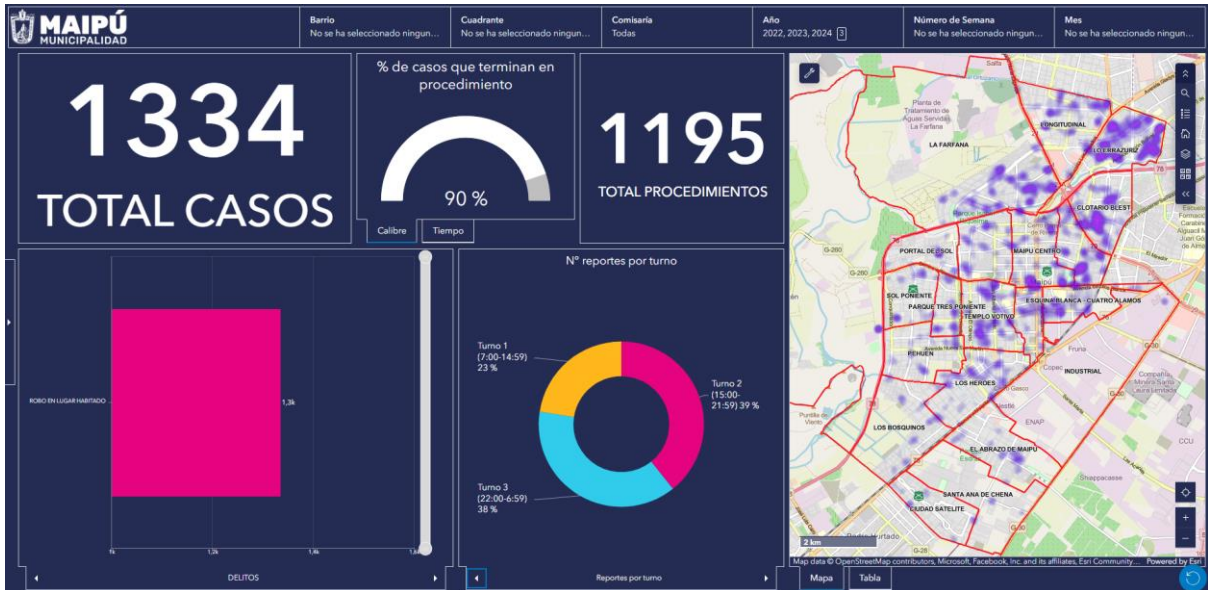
MAIPÚ
MUNICIPALIDAD

Barrio
No se ha seleccionado ningun...

Cuadrante
No se ha seleccionado ningun...

Comisaría
Todas

Año
2022, 2023, 2024 3

Número de Semana
No se ha seleccionado ningun...

Mes
No se ha seleccionado ningun...

1334
TOTAL CASOS

% de casos que terminan en procedimiento
90 %
Calibre
Tiempo

1195
TOTAL PROCEDIMIENTOS

ROBO EN LUGAR HABITADO
1,3k
1k
1,2k
1,4k
1,6k
DELITOS

Nº reportes por turno
Turno 1 (7:00-14:59) 23 %
Turno 2 (15:00-21:59) 39 %
Turno 3 (22:00-6:59) 38 %
Reportes por turno

Planta de Tratamiento de Aguas Servidas La Farfana
LA FARFANA
LONGITUDINAL
LO ERRAZURIZ
CLOTARIO BLEST
PORTAL DEL SOL
MAIPU CENTRO
SOL PONIENTE
PARQUE TRES PONIENTE
TEMPLO VOTIVO
ESQUINA BLANCA - CUATRO ALAMOS
PEHUEN
LOS HEROES
INDUSTRIAL
LOS BOSQUINOS
EL ABRAZO DE MAIPU
SANTA ANA DE CHENA
CIUDAD SATELITE
ENAP
G-260
G-30
G-28
2 km
Map data © OpenStreetMap contributors, Microsoft, Facebook, Inc. and its affiliates, Esri Community...
Powered by Esri
Mapa
Tabla